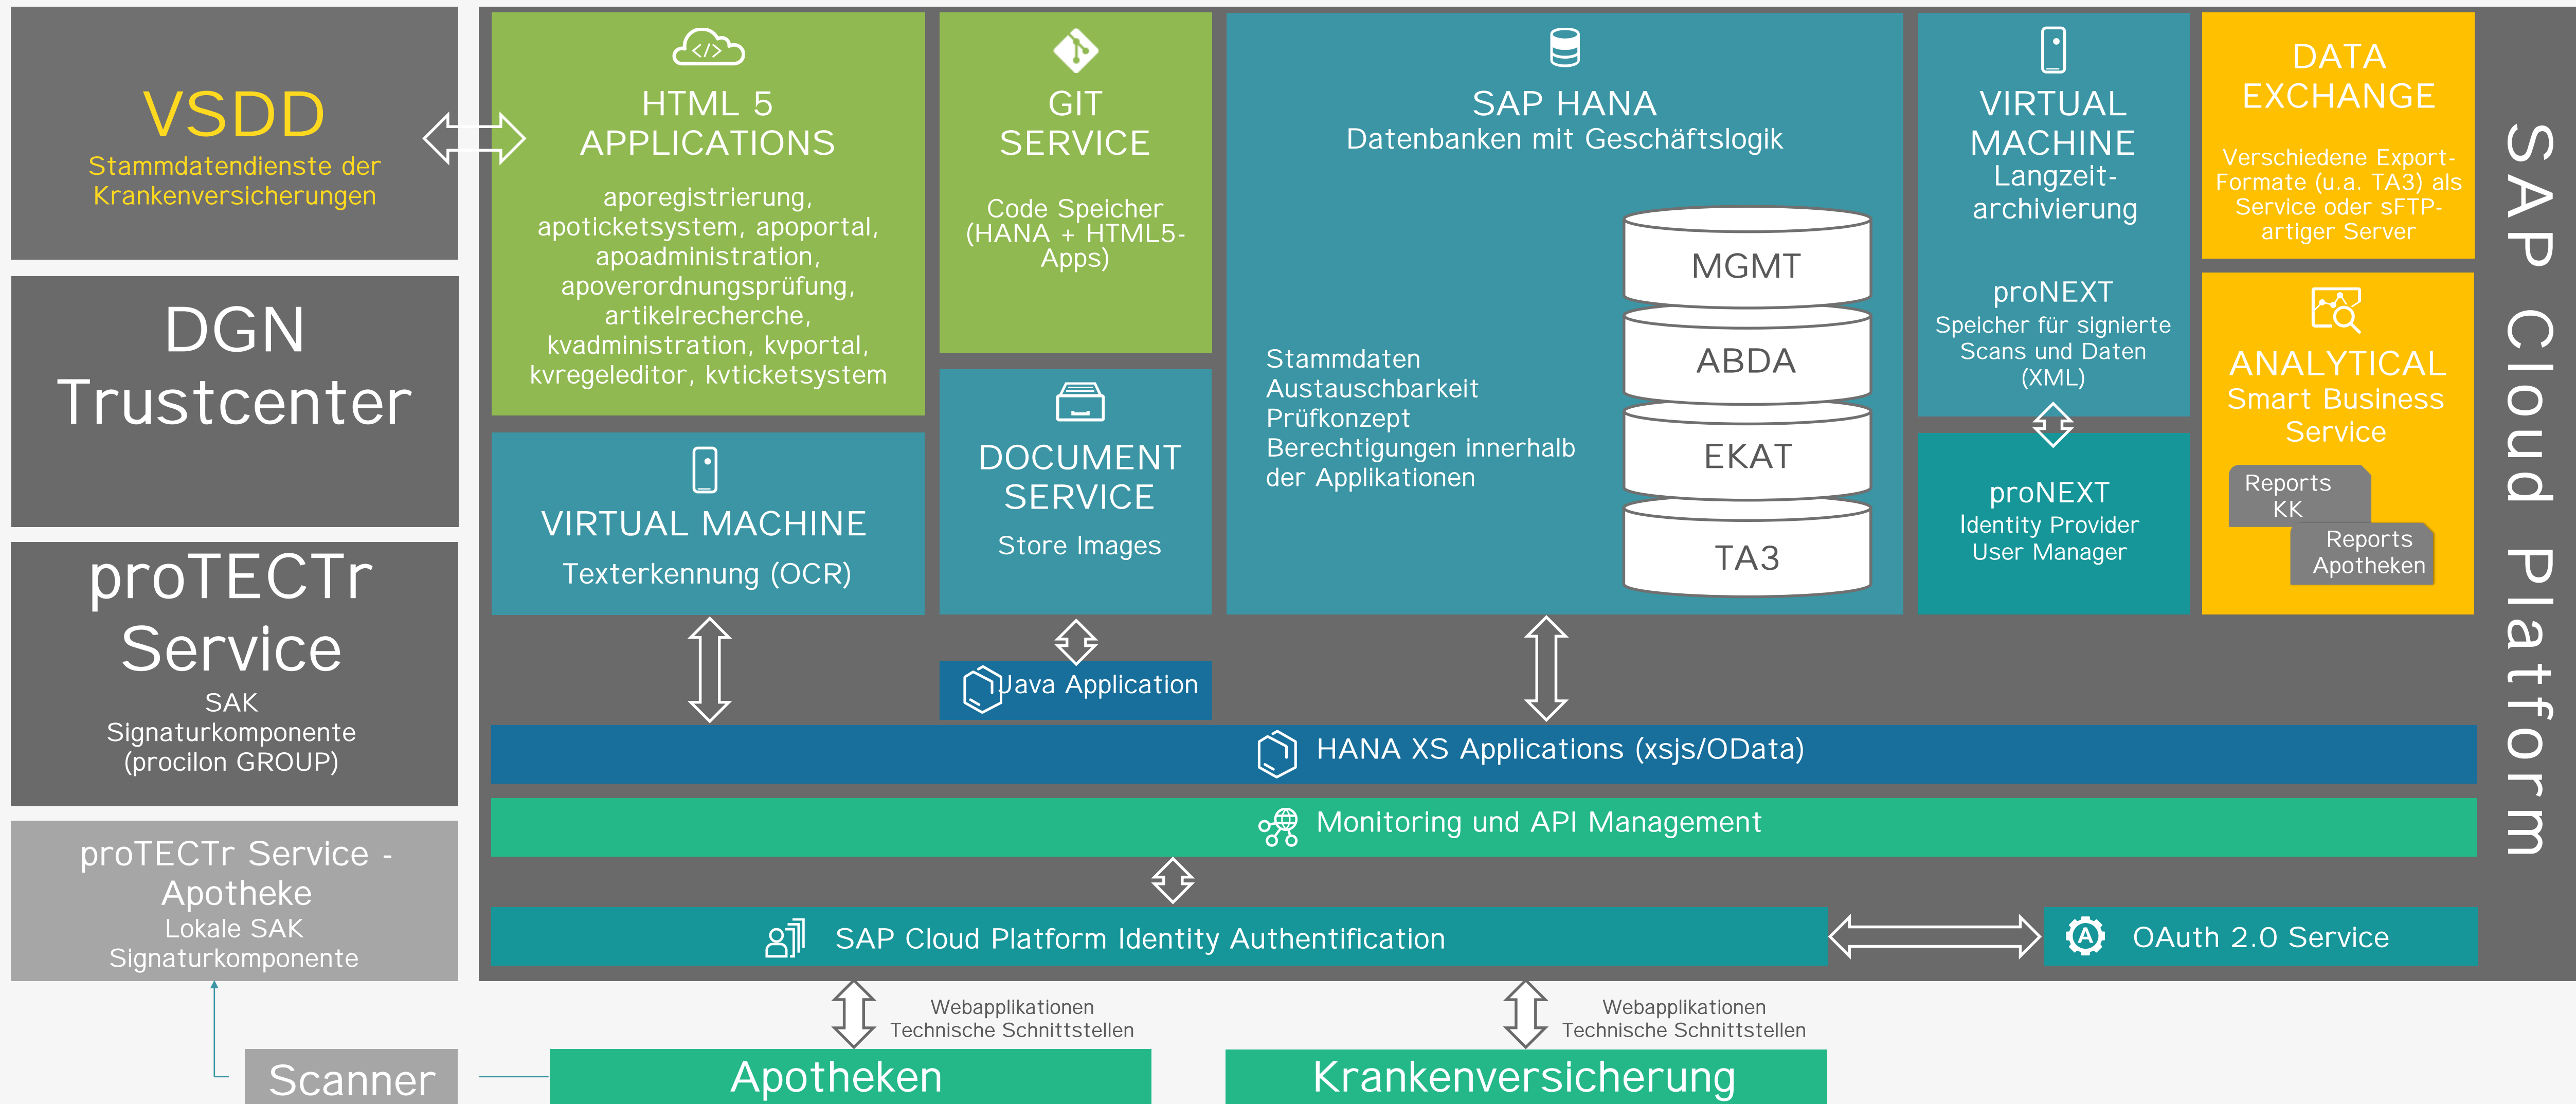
VSDD
Stammdatendienste der Krankenversicherungen

DGN Trustcenter

proTECTr Service
SAK Signaturkomponente (procilon GROUP)

proTECTr Service - Apotheke
Lokale SAK Signaturkomponente

HTML 5 APPLICATIONS
aporegistrierung, apoticketsystem, apoportal, apoadministration, apoverordnungsprüfung, artikelrecherche, kvadministration, kvportal, kvregeleditor, kvticketsystem

GIT SERVICE
Code Speicher (HANA + HTML5-Apps)

SAP HANA
Datenbanken mit Geschäftslogik

Stammdaten
Austauschbarkeit
Prüfkonzept
Berechtigungen innerhalb der Applikationen

MGMT
ABDA
EKAT
TA3

VIRTUAL MACHINE
Langzeit-archivierung

proNEXT
Speicher für signierte Scans und Daten (XML)

proNEXT
Identity Provider
User Manager

DATA EXCHANGE
Verschiedene Export-Formate (u.a. TA3) als Service oder sFTP-artiger Server

ANALYTICAL
Smart Business Service

Reports KK
Reports Apotheken

VIRTUAL MACHINE
Texterkennung (OCR)

DOCUMENT SERVICE
Store Images

Java Application

HANA XS Applications (xsjs/OData)

Monitoring und API Management

SAP Cloud Platform Identity Authentification

OAuth 2.0 Service

SAP Cloud Platform

Webapplikationen
Technische Schnittstellen

Webapplikationen
Technische Schnittstellen

Scanner

Apotheken

Krankenversicherung